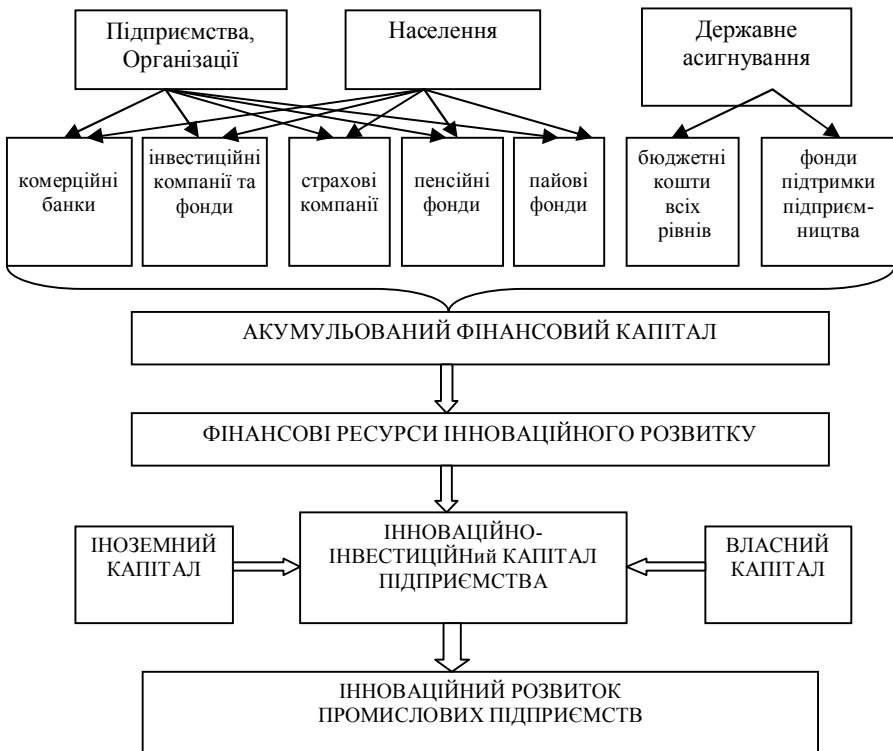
Підприємства, Організації

Населення

Державне асигнування

комерційні банки

інвестиційні компанії та фонди

страхові компанії

пенсійні фонди

пайові фонди

бюджетні кошти всіх рівнів

фонди підтримки підприєм-ництва

АКУМУЛЬОВАНИЙ ФІНАНСОВИЙ КАПІТАЛ

ФІНАНСОВІ РЕСУРСИ ІННОВАЦІЙНОГО РОЗВИТКУ

ІНОЗЕМНИЙ КАПІТАЛ

ІННОВАЦІЙНО-ІНВЕСТИЦІЙНий КАПІТАЛ ПІДПРИЄМСТВА

ВЛАСНИЙ КАПІТАЛ

ІННОВАЦІЙНИЙ РОЗВИТОК ПРОМИСЛОВИХ ПІДПРИЄМСТВ